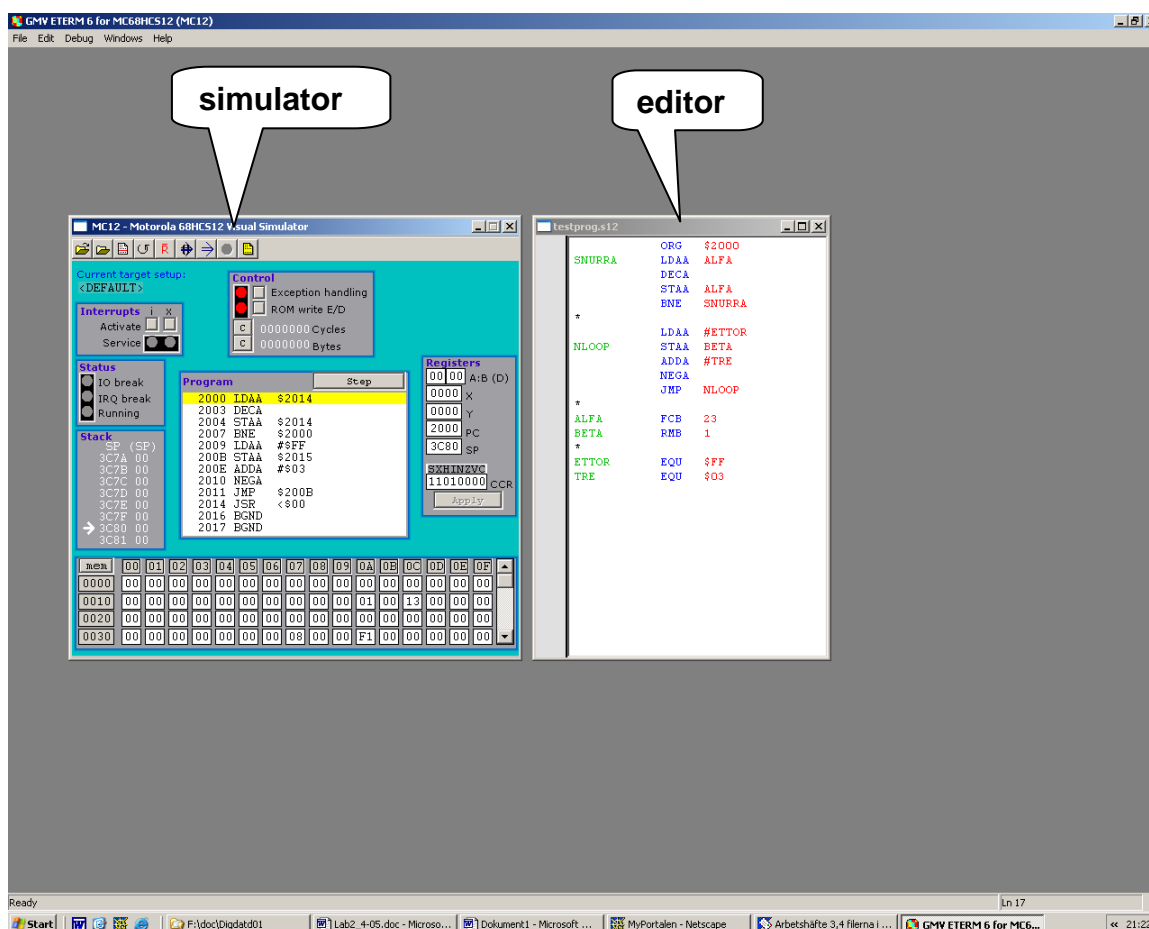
GMV ETERM 6 for MC68HCS12 (MC12)
File Edit Debug Windows Help

simulator

editor

MC12 - Motorola 68HCS12 Visual Simulator

Current target setup:
<DEFAULT>

Control
Exception handling
ROM write E/D
C 0000000 Cycles
C 0000000 Bytes

Interrupts i X
Activate
Service

Status
IO break
IRQ break
Running

Stack
SP (SP)
3C7A 00
3C7B 00
3C7C 00
3C7D 00
3C7E 00
3C7F 00
3C80 00
3C81 00

Program Step
2000 LDAA $2014
2003 DECA
2004 STAA $2014
2007 BNE $2000
2009 LDAA #$FF
200B STAA $2015
200E ADDA #$03
2010 NEGA
2011 JMP $200B
2014 JSR <$00
2016 BGND
2017 BGND

Registers
00 00 A:B (D)
0000 X
0000 Y
2000 PC
3C80 SP
SXHINZVC
11010000 CCR
Apply

| mem | 00 | 01 | 02 | 03 | 04 | 05 | 06 | 07 | 08 | 09 | 0A | 0B | 0C | 0D | 0E | 0F |
|---|---|---|---|---|---|---|---|---|---|---|---|---|---|---|---|---|
| 0000 | 00 | 00 | 00 | 00 | 00 | 00 | 00 | 00 | 00 | 00 | 00 | 00 | 00 | 00 | 00 | 00 |
| 0010 | 00 | 00 | 00 | 00 | 00 | 00 | 00 | 00 | 00 | 00 | 01 | 00 | 13 | 00 | 00 | 00 |
| 0020 | 00 | 00 | 00 | 00 | 00 | 00 | 00 | 00 | 00 | 00 | 00 | 00 | 00 | 00 | 00 | 00 |
| 0030 | 00 | 00 | 00 | 00 | 00 | 00 | 00 | 08 | 00 | 00 | F1 | 00 | 00 | 00 | 00 | 00 |

testprog.s12
ORG $2000
SNURRA LDAA ALFA
DECA
STAA ALFA
BNE SNURRA
*
LDAA #ETTOR
NLOOP STAA BETA
ADDA #TRE
NEGA
JMP NLOOP
*
ALFA FCB 23
BETA RMB 1
*
ETTOR EQU $FF
TRE EQU $03

Ready
Ln 17

Start
F:\doc\Digdat01
Lab2_4-05.doc - Microso...
Dokument1 - Microsoft ...
MyPortalen - Netscape
Arbetshäfte 3,4 filerna i ...
GMV ETERM 6 for MC6...
« 21:22